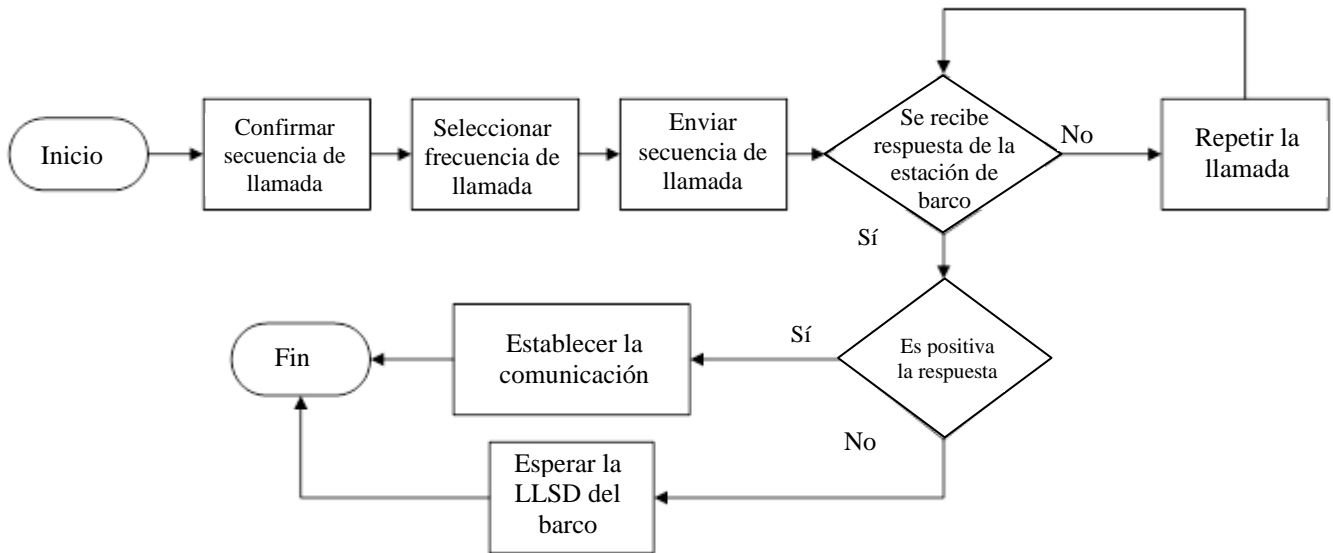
Inicio

Confirmar secuencia de llamada

Seleccionar frecuencia de llamada

Enviar secuencia de llamada

Se recibe respuesta de la estación de barco

No

Repetir la llamada

Sí

Es positiva la respuesta

Sí

Establecer la comunicación

Fin

No

Esperar la LLSD del barco